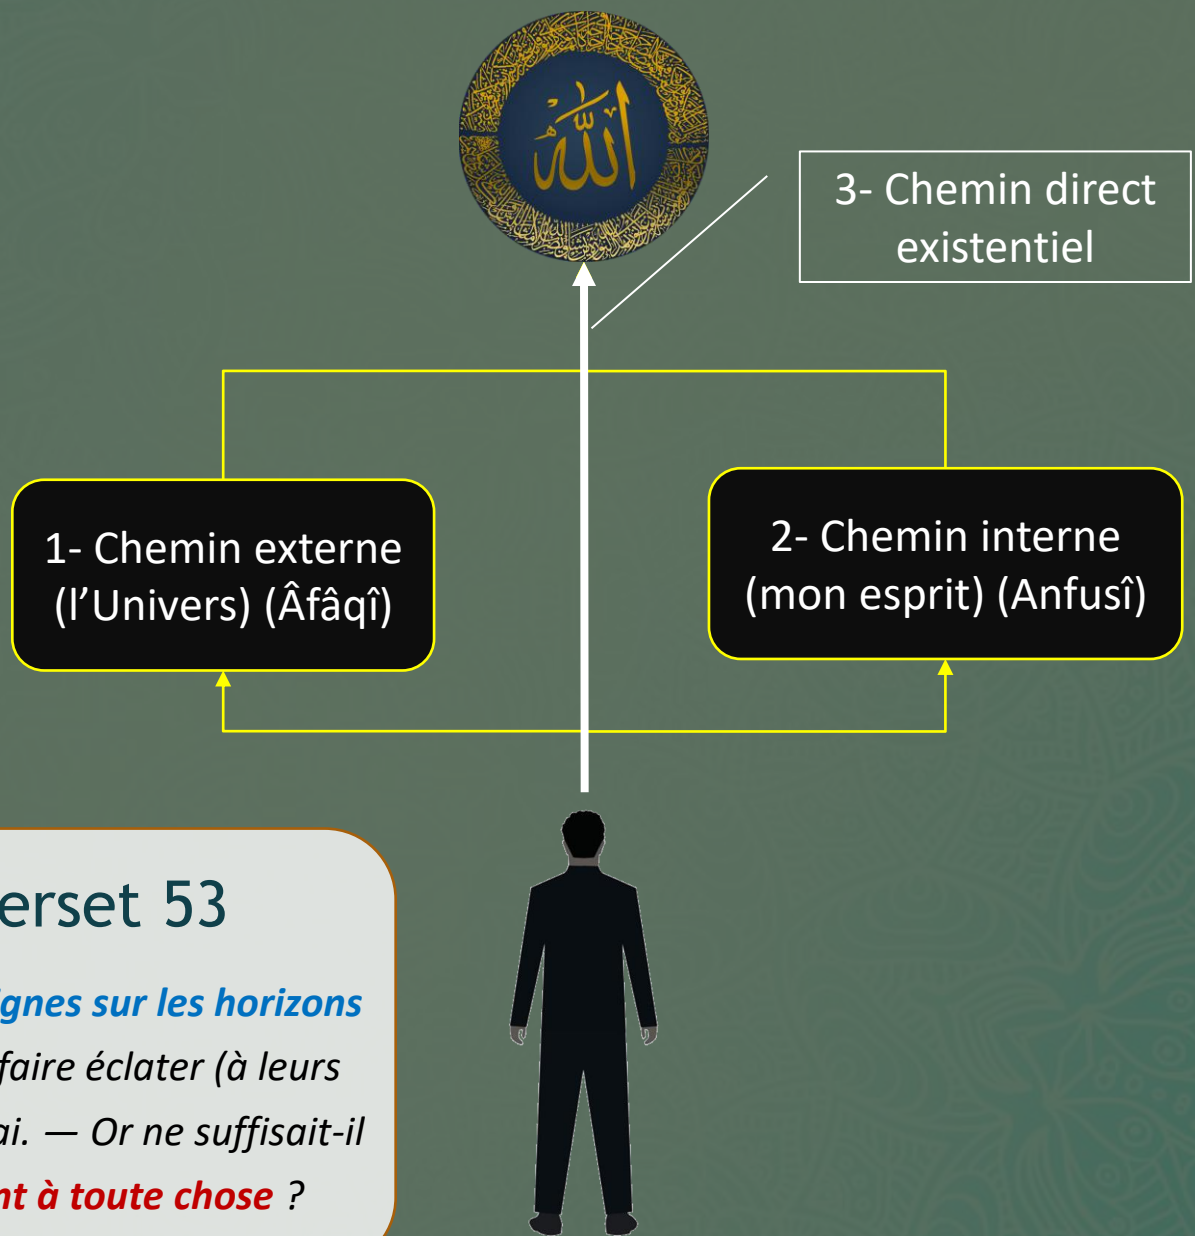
الله

3- Chemin direct existentiel

1- Chemin externe (l'Univers) (Âfâqî)

2- Chemin interne (mon esprit) (Anfusî)

erset 53

ignes sur les horizons faire éclater (à leurs ai. — Or ne suffisait-il nt à toute chose ?